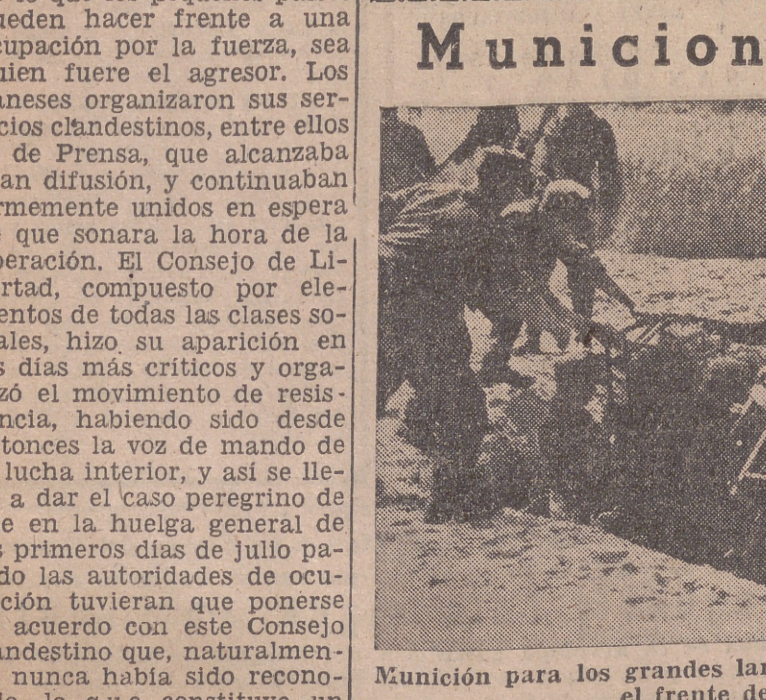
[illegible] que los pequeños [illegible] pueden hacer frente a una ocupación por la fuerza, sea quien fuere el agresor. Los daneses organizaron sus servicios clandestinos, entre ellos el de Prensa, que alcanzaba gran difusión, y continuaban firmemente unidos en espera de que sonara la hora de la liberación. El Consejo de Libertad, compuesto por elementos de todas las clases sociales, hizo su aparición en los días más críticos y organizó el movimiento de resistencia, habiendo sido desde entonces la voz de mando de la lucha interior, y así se llegó a dar el caso peregrino de que en la huelga general de los primeros días de julio pasado las autoridades de ocupación tuvieran que ponerse de acuerdo con este Consejo clandestino que, naturalmente, nunca había sido reconocido, lo que constituye un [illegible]

Municion

Munición para los grandes lan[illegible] el frente de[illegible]